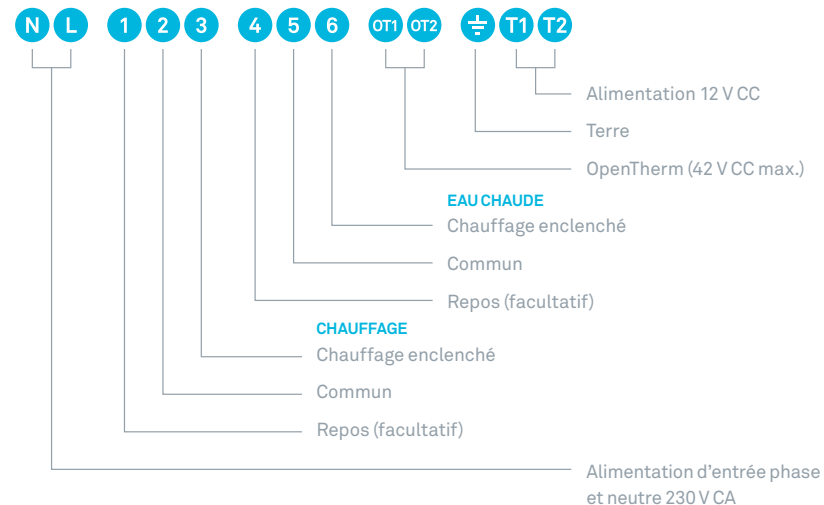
N L 1 2 3 4 5 6 OT1 OT2 T1 T2

Alimentation 12 V CC

Terre

OpenTherm (42 V CC max.)

EAU CHAUDE
Chauffage enclenché

Commun

Repos (facultatif)

CHAUFFAGE
Chauffage enclenché

Commun

Repos (facultatif)

Alimentation d’entrée phase et neutre 230 V CA